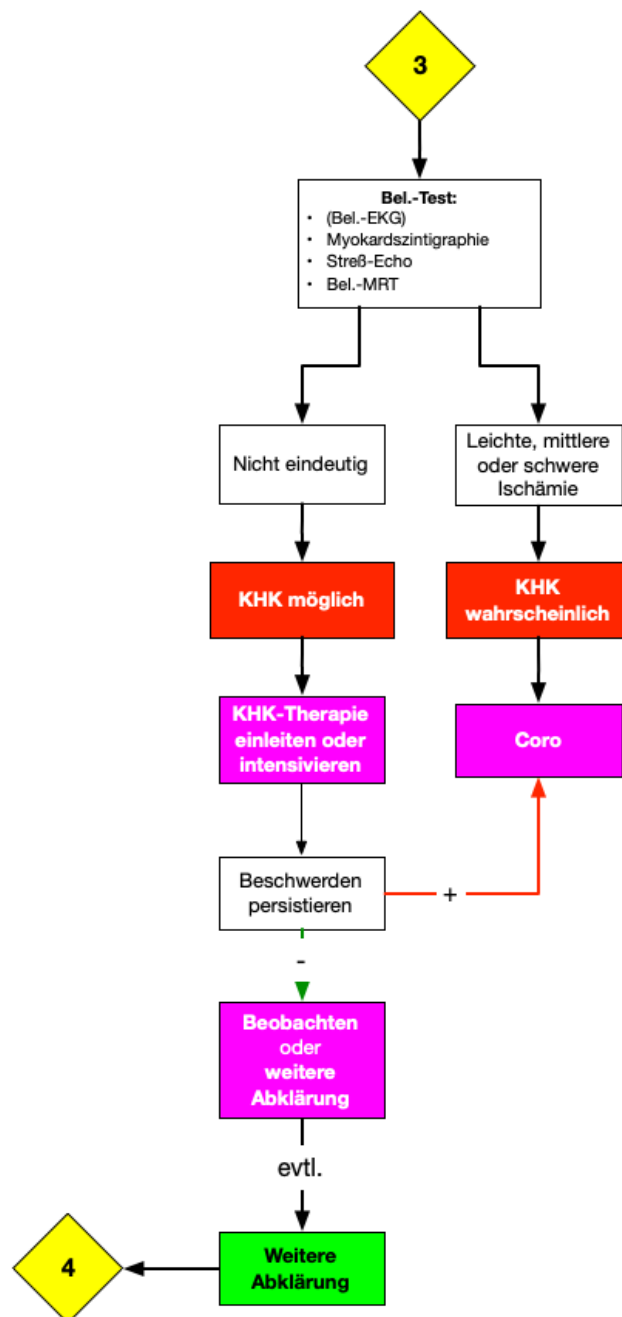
3

Bel.-Test:
- (Bel.-EKG)
- Myokardszintigraphie
- Streß-Echo
- Bel.-MRT

Nicht eindeutig

Leichte, mittlere oder schwere Ischämie

KHK möglich

KHK wahrscheinlich

KHK-Therapie einleiten oder intensivieren

Coro

Beschwerden persistieren

+

-

Beobachten oder weitere Abklärung

evtl.

Weitere Abklärung

4